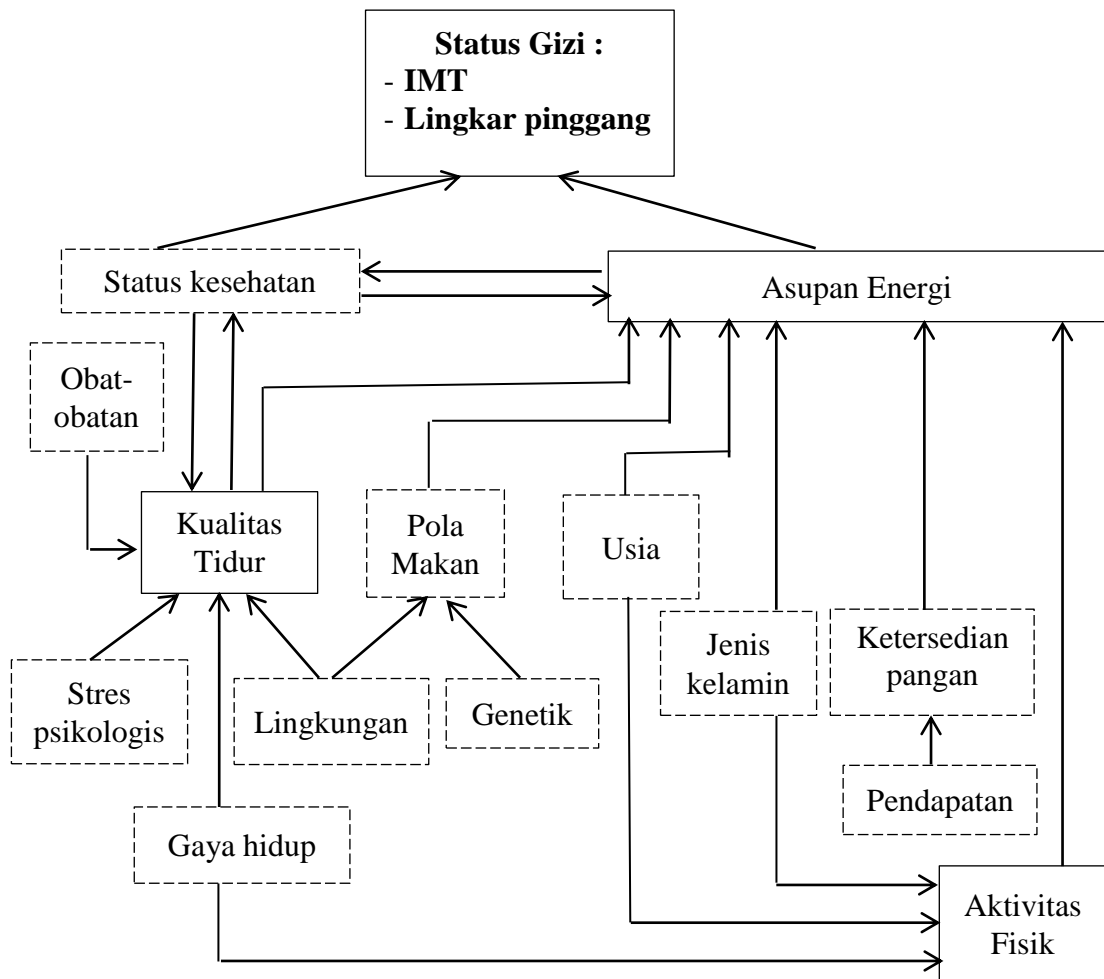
**Status Gizi :**
- **IMT**
- **Lingkar pinggang**

Status kesehatan

Asupan Energi

Obat-obatan

Kualitas Tidur

Pola Makan

Usia

Jenis kelamin

Ketersedian pangan

Stres psikologis

Lingkungan

Genetik

Pendapatan

Gaya hidup

Aktivitas Fisik